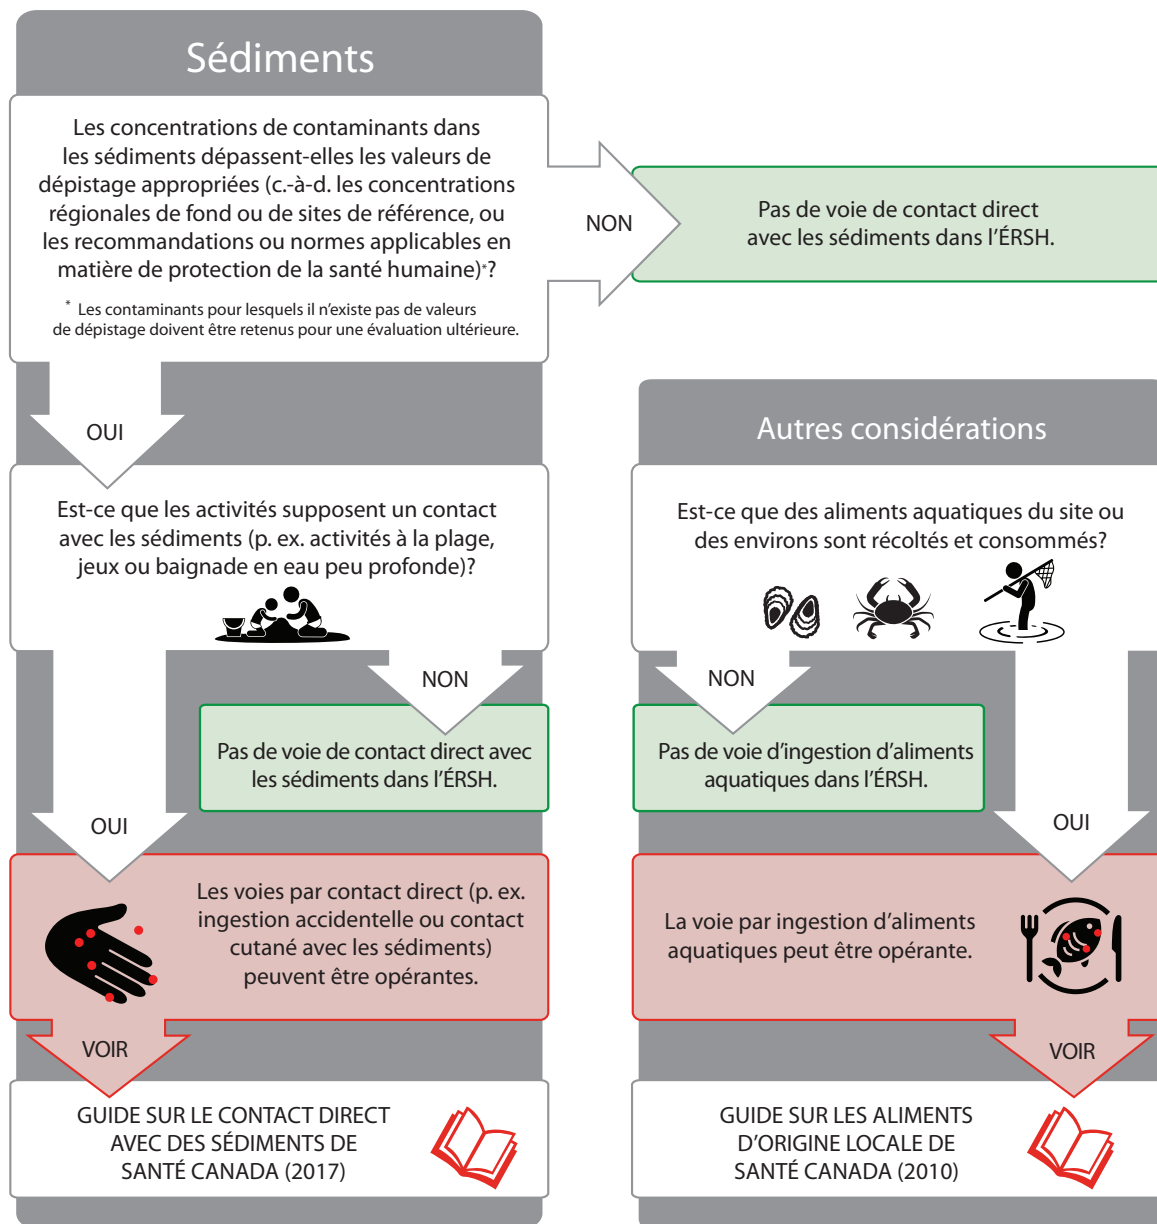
Sédiments

Les concentrations de contaminants dans les sédiments dépassent-elles les valeurs de dépistage appropriées (c.-à-d. les concentrations régionales de fond ou de sites de référence, ou les recommandations ou normes applicables en matière de protection de la santé humaine)*?

* Les contaminants pour lesquels il n'existe pas de valeurs de dépistage doivent être retenus pour une évaluation ultérieure.

NON

Pas de voie de contact direct avec les sédiments dans l'ÉRSH.

OUI

Est-ce que les activités supposent un contact avec les sédiments (p. ex. activités à la plage, jeux ou baignade en eau peu profonde)?

NON

Pas de voie de contact direct avec les sédiments dans l'ÉRSH.

OUI

Les voies par contact direct (p. ex. ingestion accidentelle ou contact cutané avec les sédiments) peuvent être opérantes.

VOIR

GUIDE SUR LE CONTACT DIRECT AVEC DES SÉDIMENTS DE SANTÉ CANADA (2017)

Autres considérations

Est-ce que des aliments aquatiques du site ou des environs sont récoltés et consommés?

NON

Pas de voie d'ingestion d'aliments aquatiques dans l'ÉRSH.

OUI

La voie par ingestion d'aliments aquatiques peut être opérante.

VOIR

GUIDE SUR LES ALIMENTS D'ORIGINE LOCALE DE SANTÉ CANADA (2010)